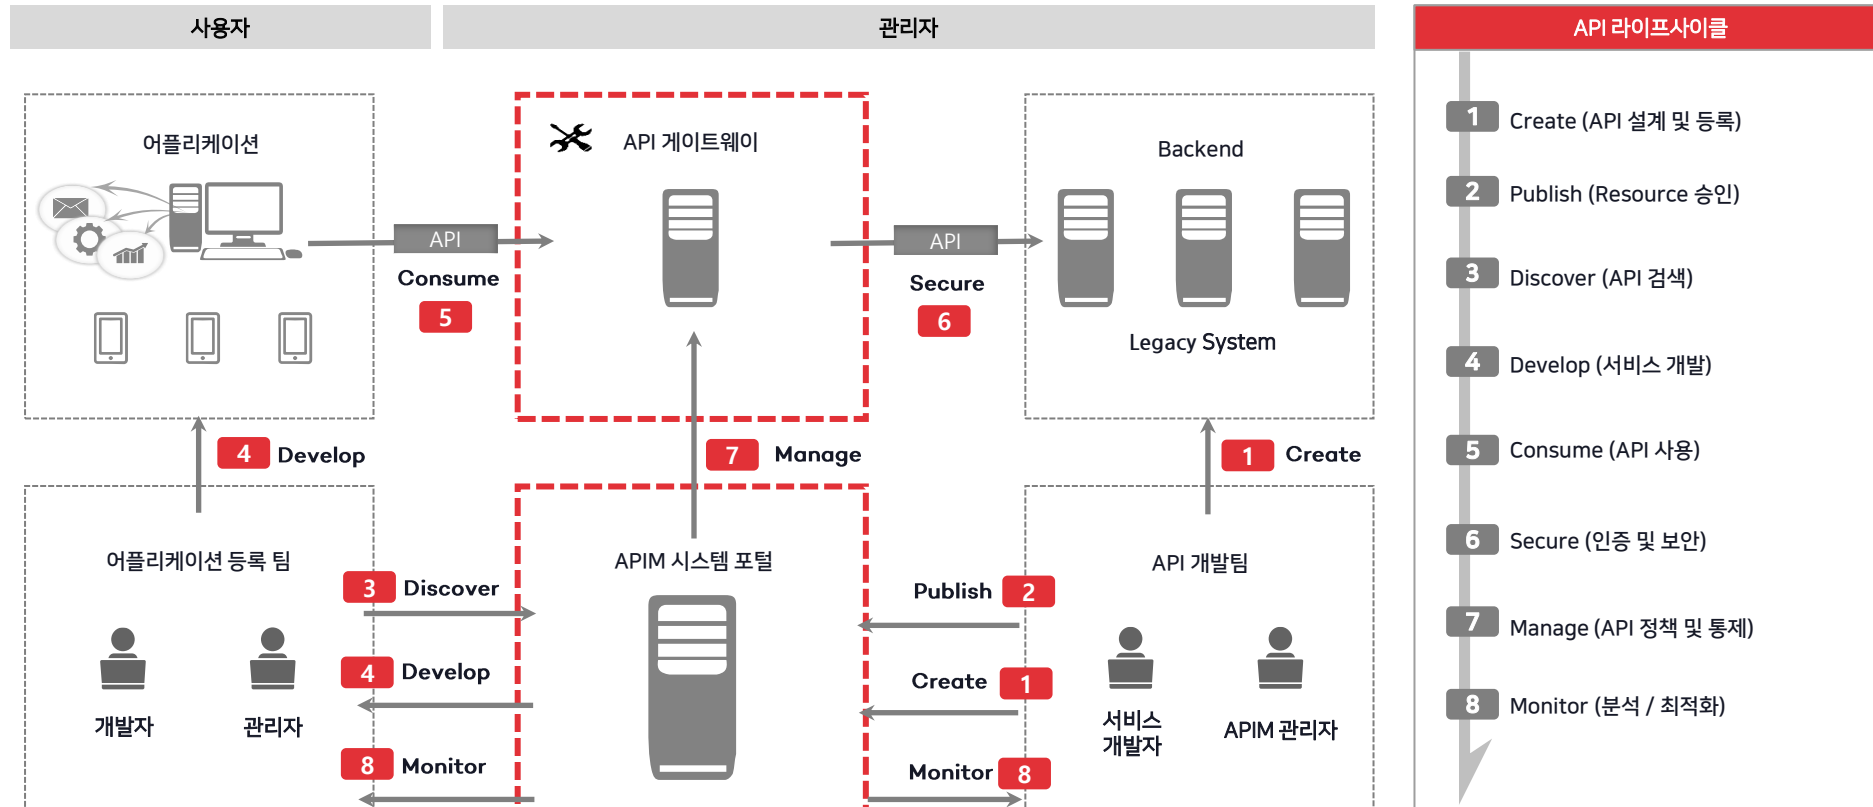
사용자

관리자

API 라이프사이클

어플리케이션

API

Consume

5

API 게이트웨이

API

Secure

6

Backend

Legacy System

4 Develop

7 Manage

1 Create

어플리케이션 등록 팀

3 Discover

4 Develop

8 Monitor

개발자

관리자

APIM 시스템 포털

Publish 2

Create 1

Monitor 8

API 개발팀

서비스 개발자

APIM 관리자

1 Create (API 설계 및 등록)

2 Publish (Resource 승인)

3 Discover (API 검색)

4 Develop (서비스 개발)

5 Consume (API 사용)

6 Secure (인증 및 보안)

7 Manage (API 정책 및 통제)

8 Monitor (분석 / 최적화)